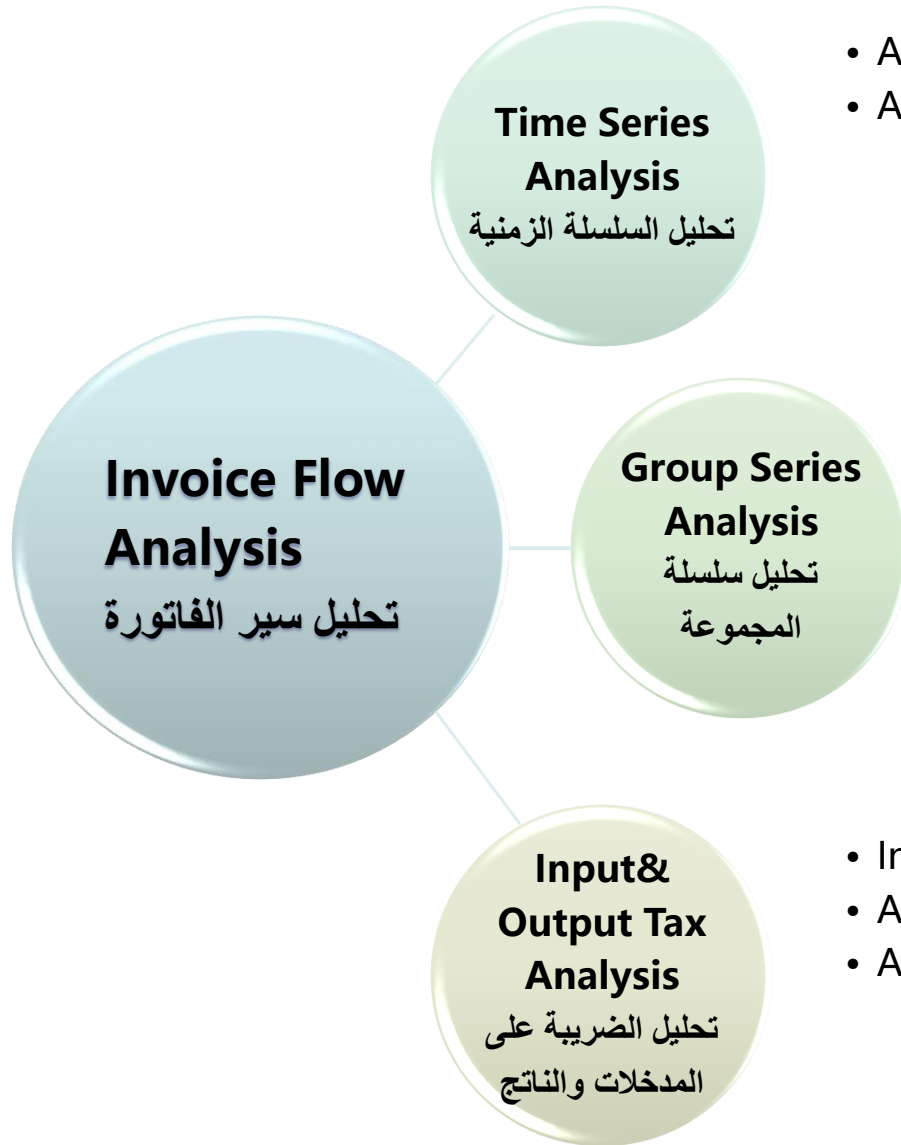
Invoice Flow Analysis
تحليل سير الفاتورة

Time Series Analysis
تحليل السلسلة الزمنية

• A
• A

Group Series Analysis
تحليل سلسلة المجموعة

Input& Output Tax Analysis
تحليل الضريبة على المدخلات والناتج

• In
• A
• A